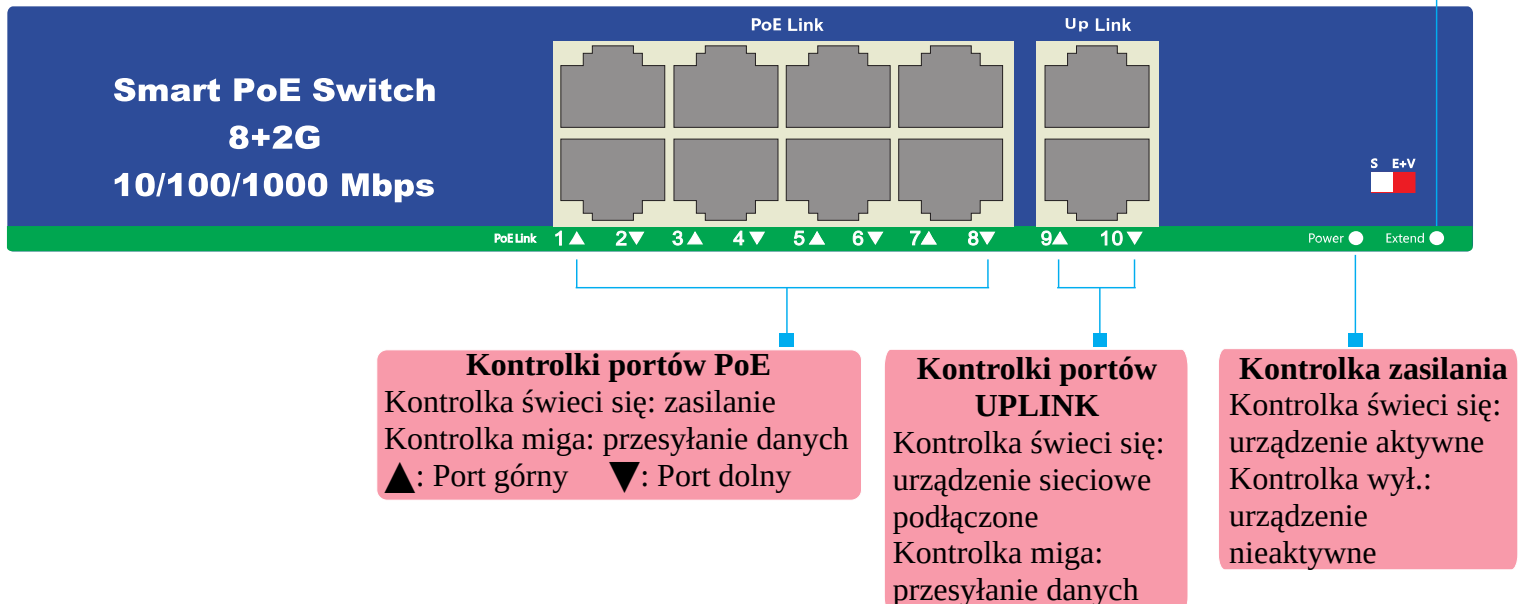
Smart PoE Switch
8+2G
10/100/1000 Mbps

PoE Link

Up Link

S E+V

PoE Link 1▲ 2▼ 3▲ 4▼ 5▲ 6▼ 7▲ 8▼ 9▲ 10▼ Power Extend

Kontrolki portów PoE
Kontrolka świeci się: zasilanie
Kontrolka miga: przesyłanie danych
▲: Port górny ▼: Port dolny

Kontrolki portów UPLINK
Kontrolka świeci się: urządzenie sieciowe podłączone
Kontrolka miga: przesyłanie danych

Kontrolka zasilania
Kontrolka świeci się: urządzenie aktywne
Kontrolka wył.: urządzenie nieaktywne